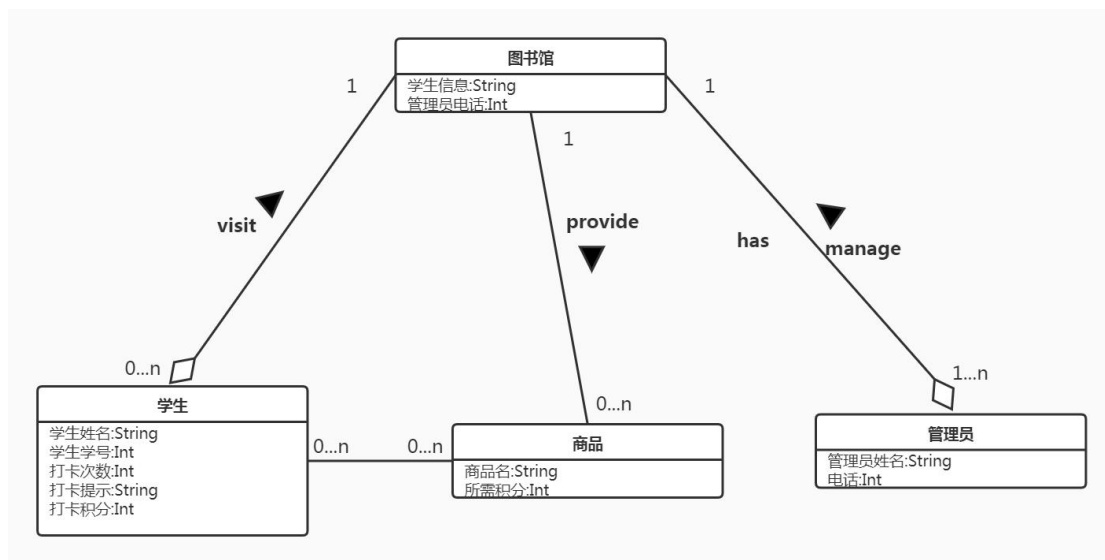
图书馆
学生信息:String
管理员电话:Int

1

1

1

visit

provide

has

manage

0...n

0...n

1...n

学生
学生姓名:String
学生学号:Int
打卡次数:Int
打卡提示:String
打卡积分:Int

0...n

0...n

商品
商品名:String
所需积分:Int

管理员
管理员姓名:String
电话:Int